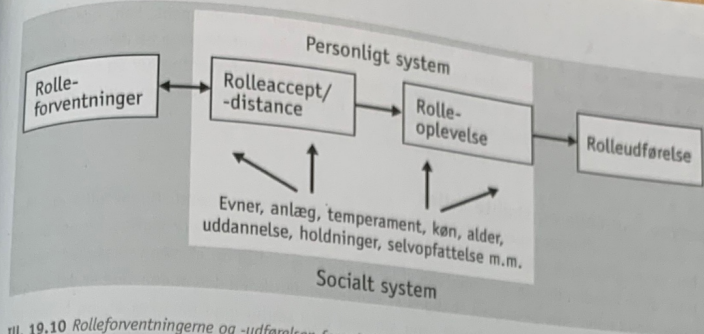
Personligt system

Rolleforventninger

Rolleaccept/ -distance

Rolleoplevelse

Rolleudførelse

Evner, anlæg, temperament, køn, alder, uddannelse, holdninger, selvopfattelse m.m.

Socialt system

ill. 19.10 Rolleforventningerne og -udførelsen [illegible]